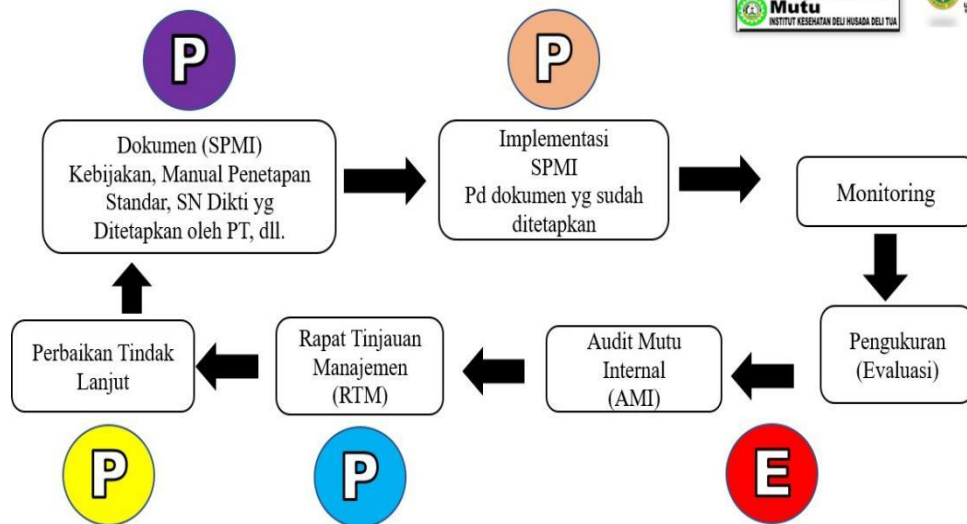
Mutu
INSTITUT KESEHATAN DELI HUSADA DELI TUA

P

P

Dokumen (SPMI) Kebijakan, Manual Penetapan Standar, SN Dikti yg Ditetapkan oleh PT, dll.

Implementasi SPMI Pd dokumen yg sudah ditetapkan

Monitoring

Pengukuran (Evaluasi)

Audit Mutu Internal (AMI)

Rapat Tinjauan Manajemen (RTM)

Perbaikan Tindak Lanjut

P

P

E